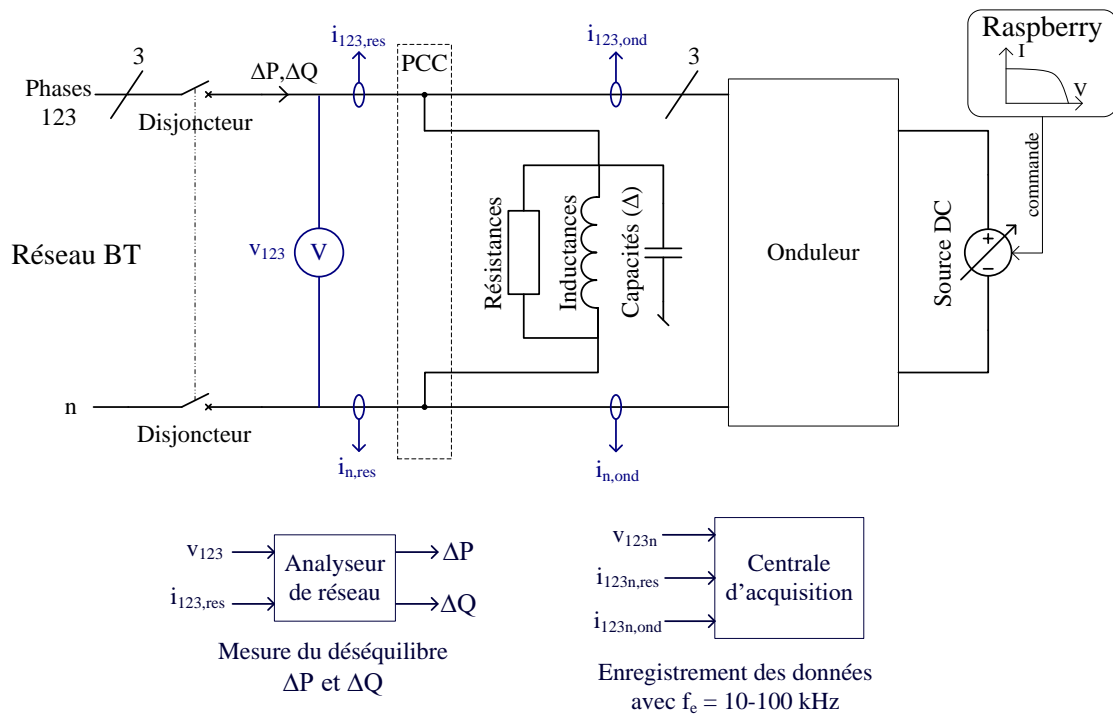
Raspberry

I

V

$i_{123,res}$

$i_{123,ond}$

3

3

Phases 123

$\Delta P, \Delta Q$

PCC

Disjoncteur

commande

Réseau BT

$v_{123}$

V

Résistances

Inductances

Capacités (Δ)

Onduleur

Source DC

+

−

n

Disjoncteur

$i_{n,res}$

$i_{n,ond}$

$v_{123}$

$i_{123,res}$

Analyseur de réseau

$\Delta P$

$\Delta Q$

Mesure du déséquilibre $\Delta P$ et $\Delta Q$

$v_{123n}$

$i_{123n,res}$

$i_{123n,ond}$

Centrale d'acquisition

Enregistrement des données avec $f_e$ = 10-100 kHz